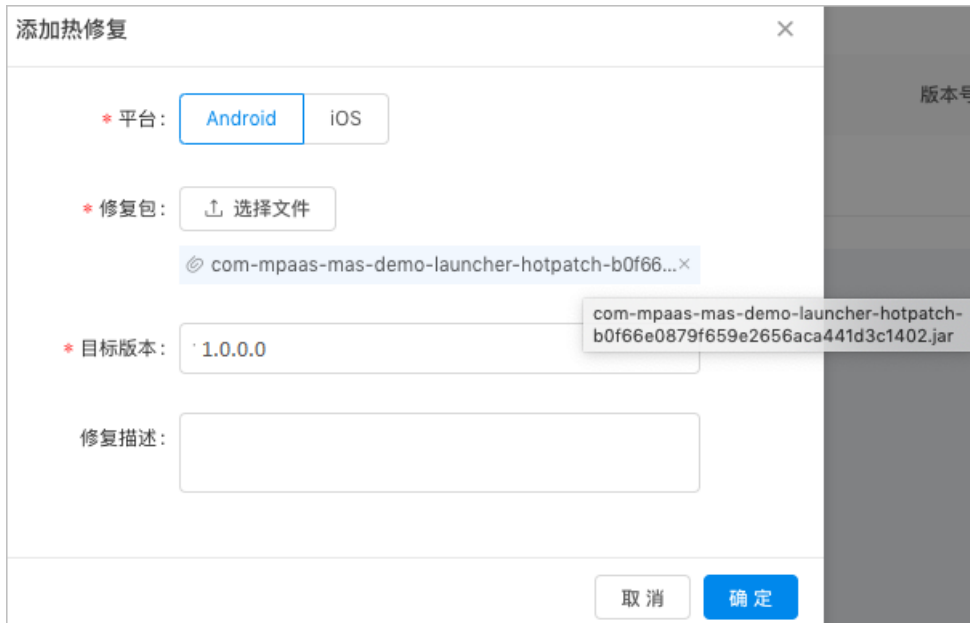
添加热修复

×

* 平台: Android iOS

* 修复包: 选择文件

com-mpaas-mas-demo-launcher-hotpatch-b0f66... ×

com-mpaas-mas-demo-launcher-hotpatch-b0f66e0879f659e2656aca441d3c1402.jar

* 目标版本: 1.0.0.0

修复描述:

取消 确定

版本号